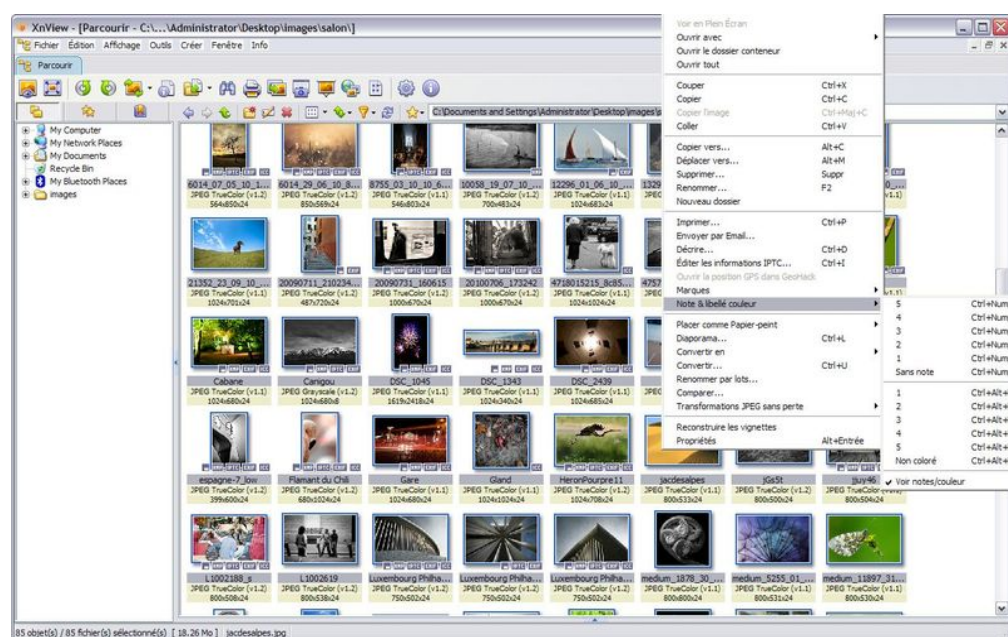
XnView - [Parcourir - C:\...\Administrator\Desktop\images\salon\]

Fichier Édition Affichage Outils Créer Fenêtre Info

Parcourir

C:\Documents and Settings\Administrator\Desktop\images\

My Computer
My Network Places
My Documents
Recycle Bin
My Bluetooth Places
images

6014_07_05_10_1... JPEG TrueColor (v1.1) 564x850x24
6014_29_06_10_8... JPEG TrueColor (v1.1) 850x569x24
8755_03_10_10_6... JPEG TrueColor (v1.2) 546x803x24
10058_19_07_10_... JPEG TrueColor (v1.2) 700x483x24
12296_01_06_10_... JPEG TrueColor (v1.2) 1024x683x24
1329
0...
(v1.1)

21352_23_09_10_... JPEG TrueColor (v1.2) 1024x701x24
20090711_210234... JPEG TrueColor (v1.2) 487x720x24
20090731_160615 JPEG TrueColor (v1.2) 1000x670x24
20100706_173242 JPEG TrueColor (v1.2) 1000x670x24
4718015215_8c85... JPEG TrueColor (v1.2) 1024x1024x24
4757

Cabane JPEG TrueColor (v1.1) 1024x680x24
Canigou JPEG Grayscale (v1.2) 1024x680x8
DSC_1045 JPEG TrueColor (v1.1) 1619x2418x24
DSC_1343 JPEG TrueColor (v1.1) 1024x340x24
DSC_2439 JPEG TrueColor (v1.1) 1024x685x24

espagne-7_low JPEG TrueColor (v1.2) 399x600x24
Flamant du Chili JPEG TrueColor (v1.1) 680x1024x24
Gare JPEG TrueColor (v1.1) 1024x680x24
Gland JPEG TrueColor (v1.1) 1024x1024x24
HeronPourpre11 JPEG TrueColor (v1.1) 1024x708x24
jacdesalpes JPEG TrueColor (v1.1) 800x533x24
jGs5t JPEG TrueColor (v1.1) 800x531x24
jjuy46 JPEG TrueColor (v1.1) 800x504x24

L1002188_s JPEG TrueColor (v1.2) 800x508x24
L1002619 JPEG TrueColor (v1.2) 800x538x24
Luxembourg Philha... JPEG TrueColor (v1.2) 750x502x24
Luxembourg Philha... JPEG TrueColor (v1.2) 750x502x24
Luxembourg Philha... JPEG TrueColor (v1.2) 750x502x24
medium_1878_30_... JPEG TrueColor (v1.2) 800x800x24
medium_5255_01_... JPEG TrueColor (v1.2) 800x531x24
medium_11897_31... JPEG TrueColor (v1.2) 800x530x24

Voir en Plein Écran
Ouvrir avec
Ouvrir le dossier conteneur
Ouvrir tout
Couper Ctrl+X
Copier Ctrl+C
Copier l'image Ctrl+Maj+C
Coller Ctrl+V
Copier vers... Alt+C
Déplacer vers... Alt+M
Supprimer... Suppr
Renommer... F2
Nouveau dossier
Imprimer... Ctrl+P
Envoyer par Email...
Décrire... Ctrl+D
Éditer les informations IPTC... Ctrl+I
Ouvrir la position GPS dans GeoHack
Marques
Note & libellé couleur
Placer comme Papier-peint
Diaporama... Ctrl+L
Convertir en
Convertir... Ctrl+U
Renommer par lots...
Comparer...
Transformations JPEG sans perte
Reconstruire les vignettes
Propriétés Alt+Entrée

5 Ctrl+Num
4 Ctrl+Num
3 Ctrl+Num
2 Ctrl+Num
1 Ctrl+Num
Sans note Ctrl+Num
1 Ctrl+Alt+
2 Ctrl+Alt+
3 Ctrl+Alt+
4 Ctrl+Alt+
5 Ctrl+Alt+
Non coloré Ctrl+Alt+
Voir notes/couleur

85 objet(s) / 85 fichier(s) sélectionné(s) [ 18.26 Mo ] jacdesalpes.jpg